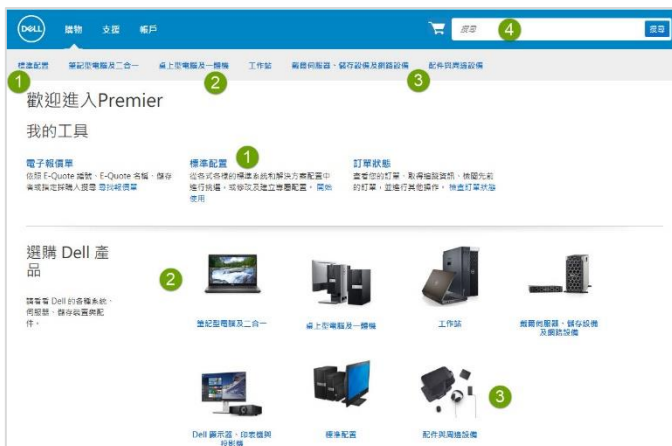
DELL 購物 支援 帳戶 搜尋 4 搜尋

標準配置 1 筆記型電腦及二合一 桌上型電腦及一體機 2 工作站 伺服器、儲存設備及網路設備 配件與周邊設備 3

歡迎進入Premier

我的工具

電子報價單
依照 E-Quote 編號、E-Quote 名稱、儲存者或指定詳細入搜尋 尋找報價單

標準配置 1
從各式各樣的標準系統和解決方案配置中進行挑選，或修改及建立客製配置。開始使用

訂單狀態
查看您的訂單、取得追蹤資訊、檢閱先前的訂單，並進行其他操作。檢查訂單狀態

選購 Dell 產品

請看看 Dell 的各種系統、伺服器、儲存裝置與配件。

2

筆記型電腦及二合一

桌上型電腦及一體機

工作站

伺服器、儲存設備及網路設備

Dell 顯示器、印表機與投影機

標準配置

配件與周邊設備

3